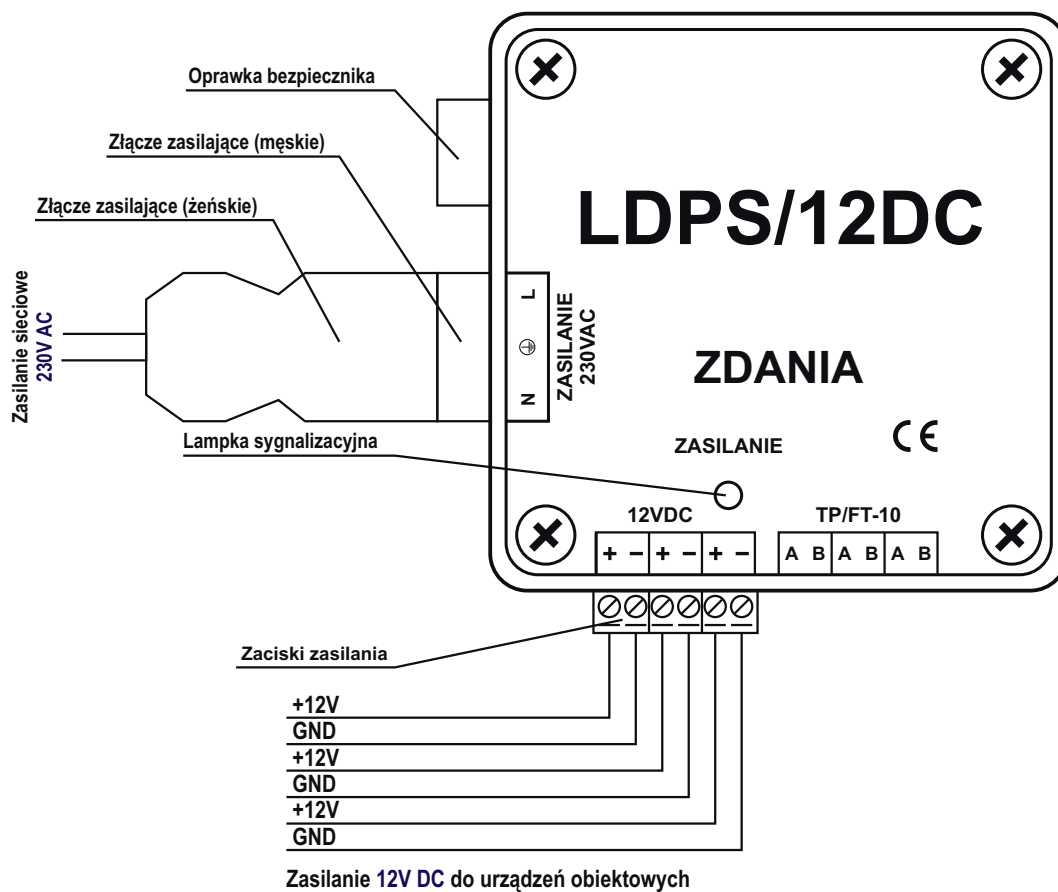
Oprawka bezpiecznika

Złącze zasilające (męskie)

Złącze zasilające (żeńskie)

Zasilanie sieciowe
230V AC

L
⊕
N

ZASILANIE
230VAC

LDPS/12DC

ZDANIA

CE

Lampka sygnalizacyjna

ZASILANIE

12VDC

TP/FT-10

+ − + − + −

A B A B A B

Zaciski zasilania

+12V
GND
+12V
GND
+12V
GND

Zasilanie 12V DC do urządzeń obiektowych